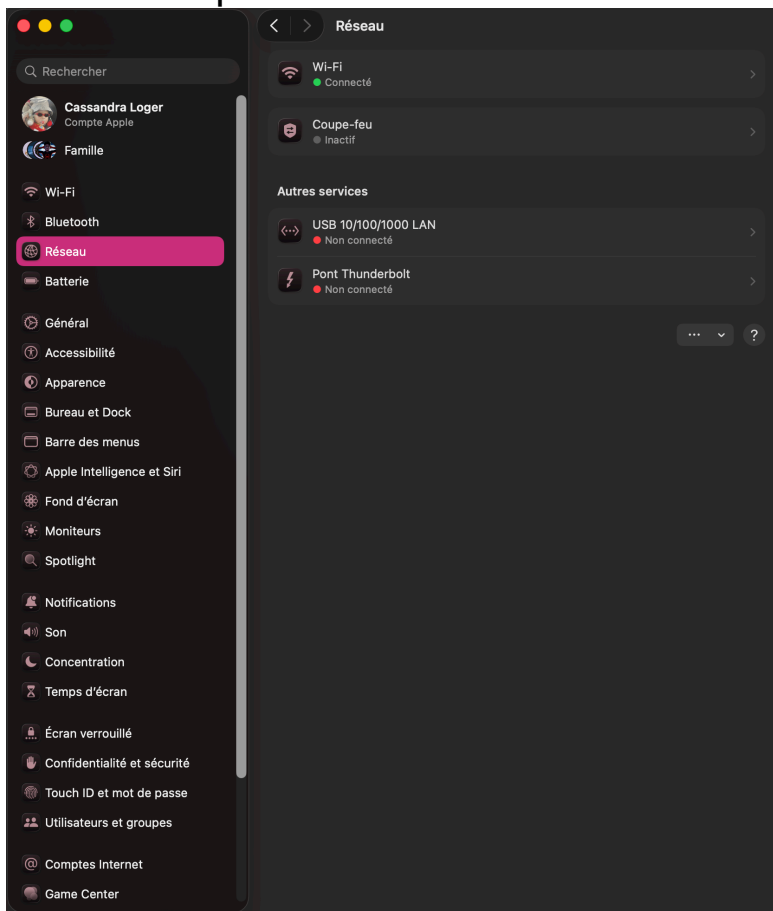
Rechercher

Cassandra Loger
Compte Apple

Famille

Wi-Fi
Bluetooth
Réseau
Batterie

Général
Accessibilité
Apparence
Bureau et Dock
Barre des menus
Apple Intelligence et Siri
Fond d'écran
Moniteurs
Spotlight

Notifications
Son
Concentration
Temps d'écran

Écran verrouillé
Confidentialité et sécurité
Touch ID et mot de passe
Utilisateurs et groupes

Comptes Internet
Game Center

Réseau

Wi-Fi
Connecté

Coupe-feu
Inactif

Autres services

USB 10/100/1000 LAN
Non connecté

Pont Thunderbolt
Non connecté

···

?